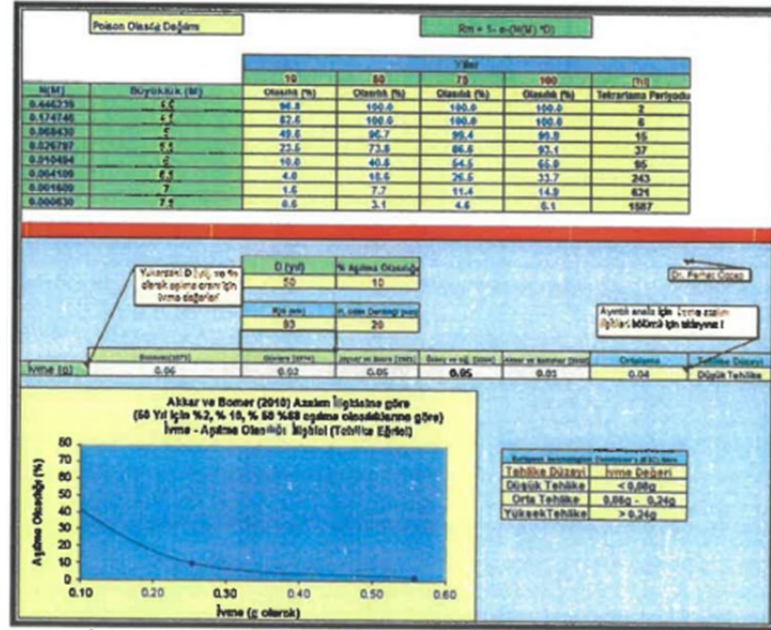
Poison Olasılık Değerleri

Rn = 1- e-(N(M) *D)

| | | Yıllar | | | | |
|---|---|---|---|---|---|---|
| | | 10 | 50 | 75 | 100 | (Yıl) |
| N(M) | Büyüklük (M) | Olasılık (%) | Olasılık (%) | Olasılık (%) | Olasılık (%) | Tekrarlanma Periyodu |
| 0.446235 | 5.5 | 98.8 | 100.0 | 100.0 | 100.0 | 2 |
| 0.174746 | 4.5 | 82.6 | 100.0 | 100.0 | 100.0 | 6 |
| 0.068430 | 5 | 49.6 | 96.7 | 99.4 | 99.9 | 15 |
| 0.026797 | 5.5 | 23.5 | 73.8 | 86.6 | 93.1 | 37 |
| 0.010494 | 6 | 10.0 | 40.8 | 54.5 | 65.0 | 95 |
| 0.004109 | 6.5 | 4.0 | 18.6 | 26.5 | 33.7 | 243 |
| 0.001609 | 7 | 1.6 | 7.7 | 11.4 | 14.9 | 621 |
| 0.000630 | 7.5 | 0.6 | 3.1 | 4.6 | 6.1 | 1587 |

Yukarıdaki D (yıl) ve % olarak aşılma oranı için İvme değerleri

| D (yıl) | % Aşılma Olasılığı |
|---|---|
| 50 | 10 |

| R(k (km) | H. odak Derinliği (km) |
|---|---|
| 83 | 20 |

Dr. Ferhat Özçep

Ayrıntılı analiz için İvme azalım ilişkileri bölümü için tıklayınız !

| | Boore vd (1997) | Gülkan (1994) | Joyner ve Boore (1981) | Özbey vd (2004) | Akkar ve Bommer (2010) | Ortalama | Tehlike Düzeyi |
|---|---|---|---|---|---|---|---|
| İvme (g) | 0.06 | 0.02 | 0.05 | 0.05 | 0.01 | 0.04 | Düşük Tehlike |

Akkar ve Bomer (2010) Azalım İlişkisine göre
(50 Yıl için %2, % 10, % 50 %63 aşılma olasılıklarına göre)
İvme - Aşılma Olasılığı İlişkisi (Tehlike Eğrisi)

Aşılma Olasılığı (%)
80
70
60
50
40
30
20
10
0
0.10 0.20 0.30 0.40 0.50 0.60
İvme (g olarak)

| Tehlike Düzeyi | İvme Değeri |
|---|---|
| Düşük Tehlike | < 0,08g |
| Orta Tehlike | 0,08g - 0,24g |
| YüksekTehlike | > 0,24g |